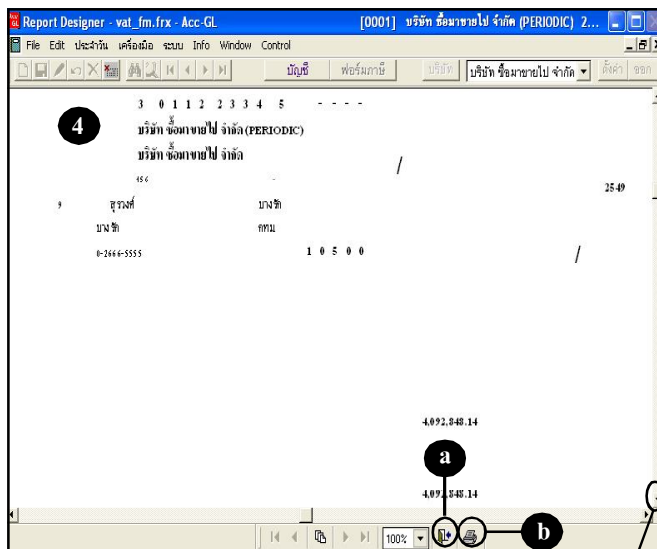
Report Designer - vat_fm.frx - Acc-GL [0001] บริษัท ซื้อมาขายไป จำกัด (PERIODIC) 2...

File Edit ประจำวัน เครื่องมือ ระบบ Info Window Control

บัญชี ฟอร์มภาษี บริษัท บริษัท ซื้อมาขายไป จำกัด ตั้งค่า ออก

3 0 1 1 2 2 3 3 4 5 - - - -

4

บริษัท ซื้อมาขายไป จำกัด (PERIODIC)

บริษัท ซื้อมาขายไป จำกัด

/

456

2549

9 สุรวงศ์ บางรัก

บางรัก กทม

0-2666-5555 1 0 5 0 0

/

4,092,848.14

a

4,092,848.14

100%

b